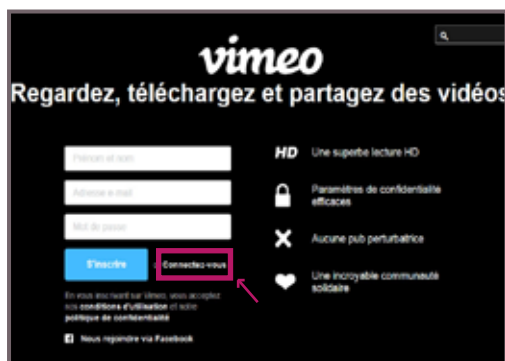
vimeo

Regardez, téléchargez et partagez des vidéos

Prénom et nom

Adresse e-mail

Mot de passe

S'inscrire

Connectez-vous

En vous inscrivant sur Vimeo, vous acceptez nos conditions d'utilisation et notre politique de confidentialité

Nous rejoindre via Facebook

HD Une superbe lecture HD

Paramètres de confidentialité efficaces

Aucune pub perturbatrice

Une incroyable communauté solidaire